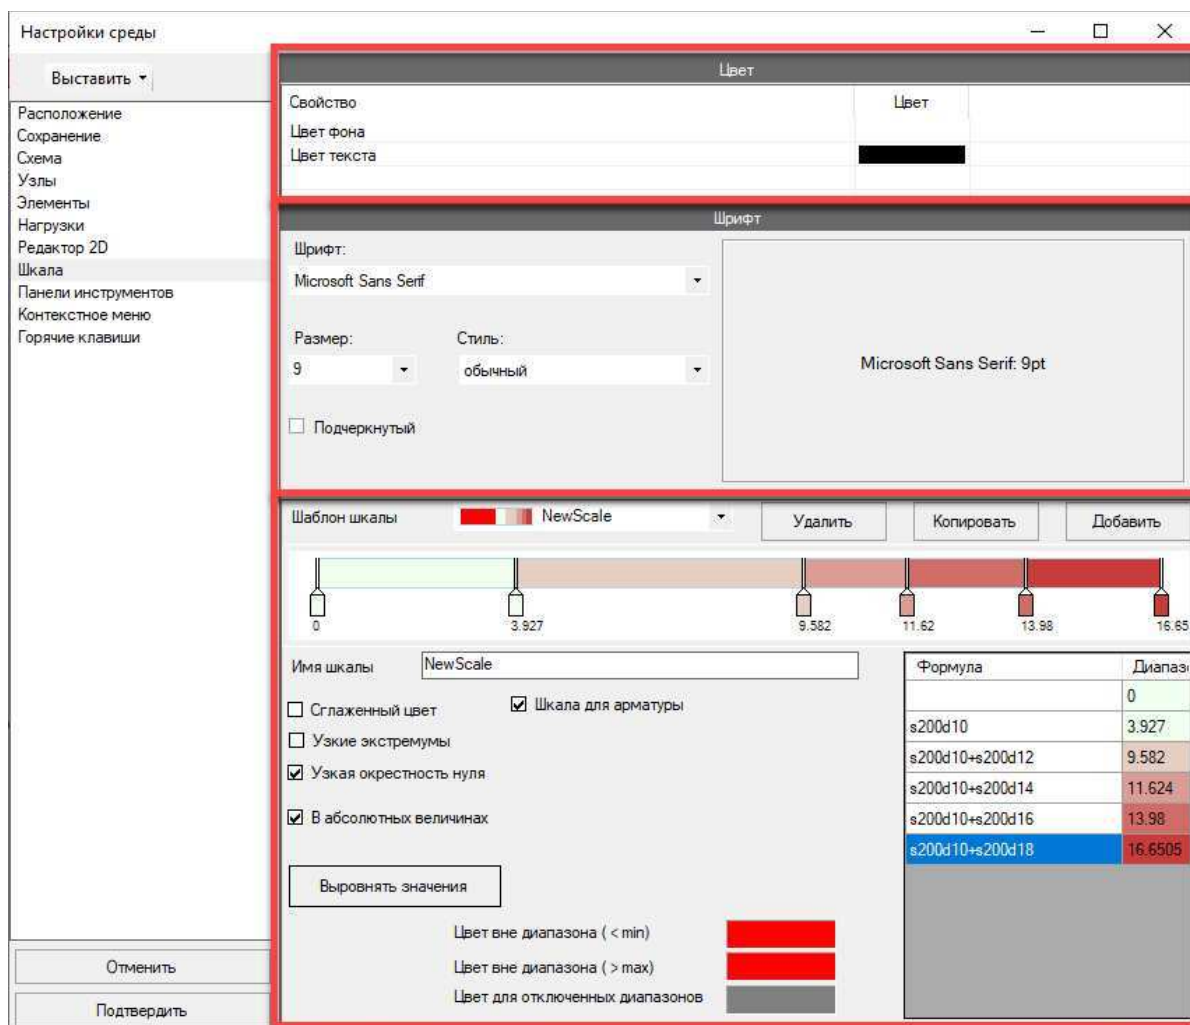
Настройки среды

Выставить

Расположение
Сохранение
Схема
Узлы
Элементы
Нагрузки
Редактор 2D
Шкала
Панели инструментов
Контекстное меню
Горячие клавиши

Отменить

Подтвердить

Цвет

| Свойство | Цвет |
|---|---|
| Цвет фона | |
| Цвет текста | |

Шрифт

Шрифт:
Microsoft Sans Serif

Размер:
9

Стиль:
обычный

Подчеркнутый

Microsoft Sans Serif: 9pt

Шаблон шкалы NewScale

Удалить

Копировать

Добавить

0 3.927 9.582 11.62 13.98 16.65

Имя шкалы NewScale

Сглаженный цвет

Шкала для арматуры

Узкие экстремумы

Узкая окрестность нуля

В абсолютных величинах

Выровнять значения

Цвет вне диапазона ( < min)

Цвет вне диапазона ( > max)

Цвет для отключенных диапазонов

| Формула | Диапазо |
|---|---|
| | 0 |
| s200d10 | 3.927 |
| s200d10+s200d12 | 9.582 |
| s200d10+s200d14 | 11.624 |
| s200d10+s200d16 | 13.98 |
| s200d10+s200d18 | 16.6505 |